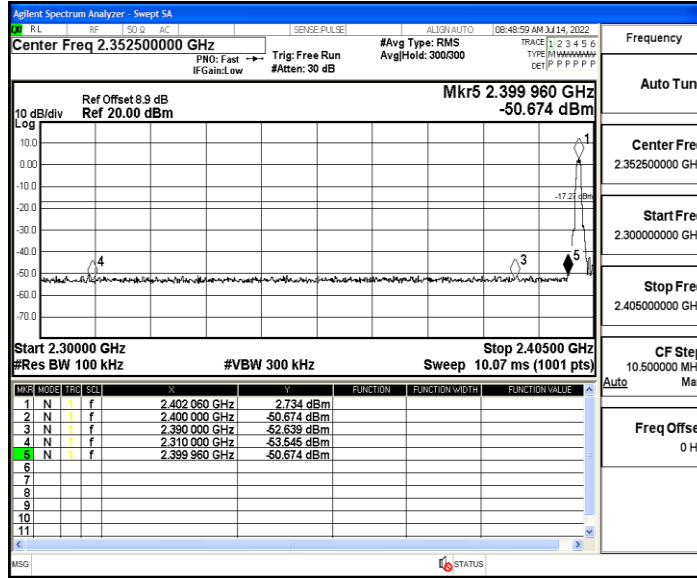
Agilent Spectrum Analyzer - Swept SA
RL RF 50 Ω AC SENSE:PULSE ALIGN AUTO 08:48:59 AM Jul 14, 2022
Center Freq 2.352500000 GHz
PNO: Fast IFGain:Low
Trig: Free Run #Atten: 30 dB
#Avg Type: RMS Avg|Hold: 300/300
TRACE 1 2 3 4 5 6 TYPE M WWWWW DET P P P P P P
Frequency

Ref Offset 8.9 dB
10 dB/div Ref 20.00 dBm
Log
Mkr5 2.399 960 GHz
-50.674 dBm

10.0
0.00
-10.0
-20.0
-30.0
-40.0
-50.0
-60.0
-70.0
-17.27 dBm
1
3
4
5

Start 2.30000 GHz
#Res BW 100 kHz
#VBW 300 kHz
Stop 2.40500 GHz
Sweep 10.07 ms (1001 pts)

| MKR | MODE | TRC | SCL | X | Y | FUNCTION | FUNCTION WIDTH | FUNCTION VALUE |
|---|---|---|---|---|---|---|---|---|
| 1 | N | 1 | f | 2.402 060 GHz | 2.734 dBm | | | |
| 2 | N | 1 | f | 2.400 000 GHz | -50.674 dBm | | | |
| 3 | N | 1 | f | 2.390 000 GHz | -52.639 dBm | | | |
| 4 | N | 1 | f | 2.310 000 GHz | -53.545 dBm | | | |
| 5 | N | 1 | f | 2.399 960 GHz | -50.674 dBm | | | |
| 6 | | | | | | | | |
| 7 | | | | | | | | |
| 8 | | | | | | | | |
| 9 | | | | | | | | |
| 10 | | | | | | | | |
| 11 | | | | | | | | |

Auto Tun
Center Fre
2.352500000 GH
Start Fre
2.300000000 GH
Stop Fre
2.405000000 GH
CF Ste
10.500000 MH
Auto Ma
Freq Offse
0 H

MSG
STATUS